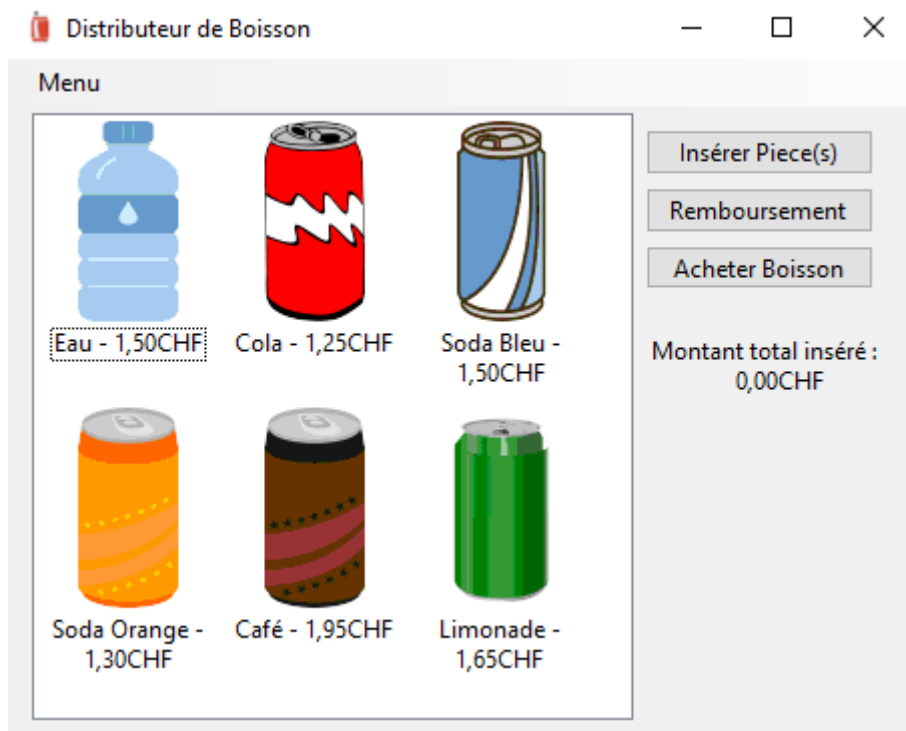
Distributeur de Boisson

Menu

Eau - 1,50CHF

Cola - 1,25CHF

Soda Bleu - 1,50CHF

Soda Orange - 1,30CHF

Café - 1,95CHF

Limonade - 1,65CHF

Insérer Piece(s)

Remboursement

Acheter Boisson

Montant total inséré : 0,00CHF